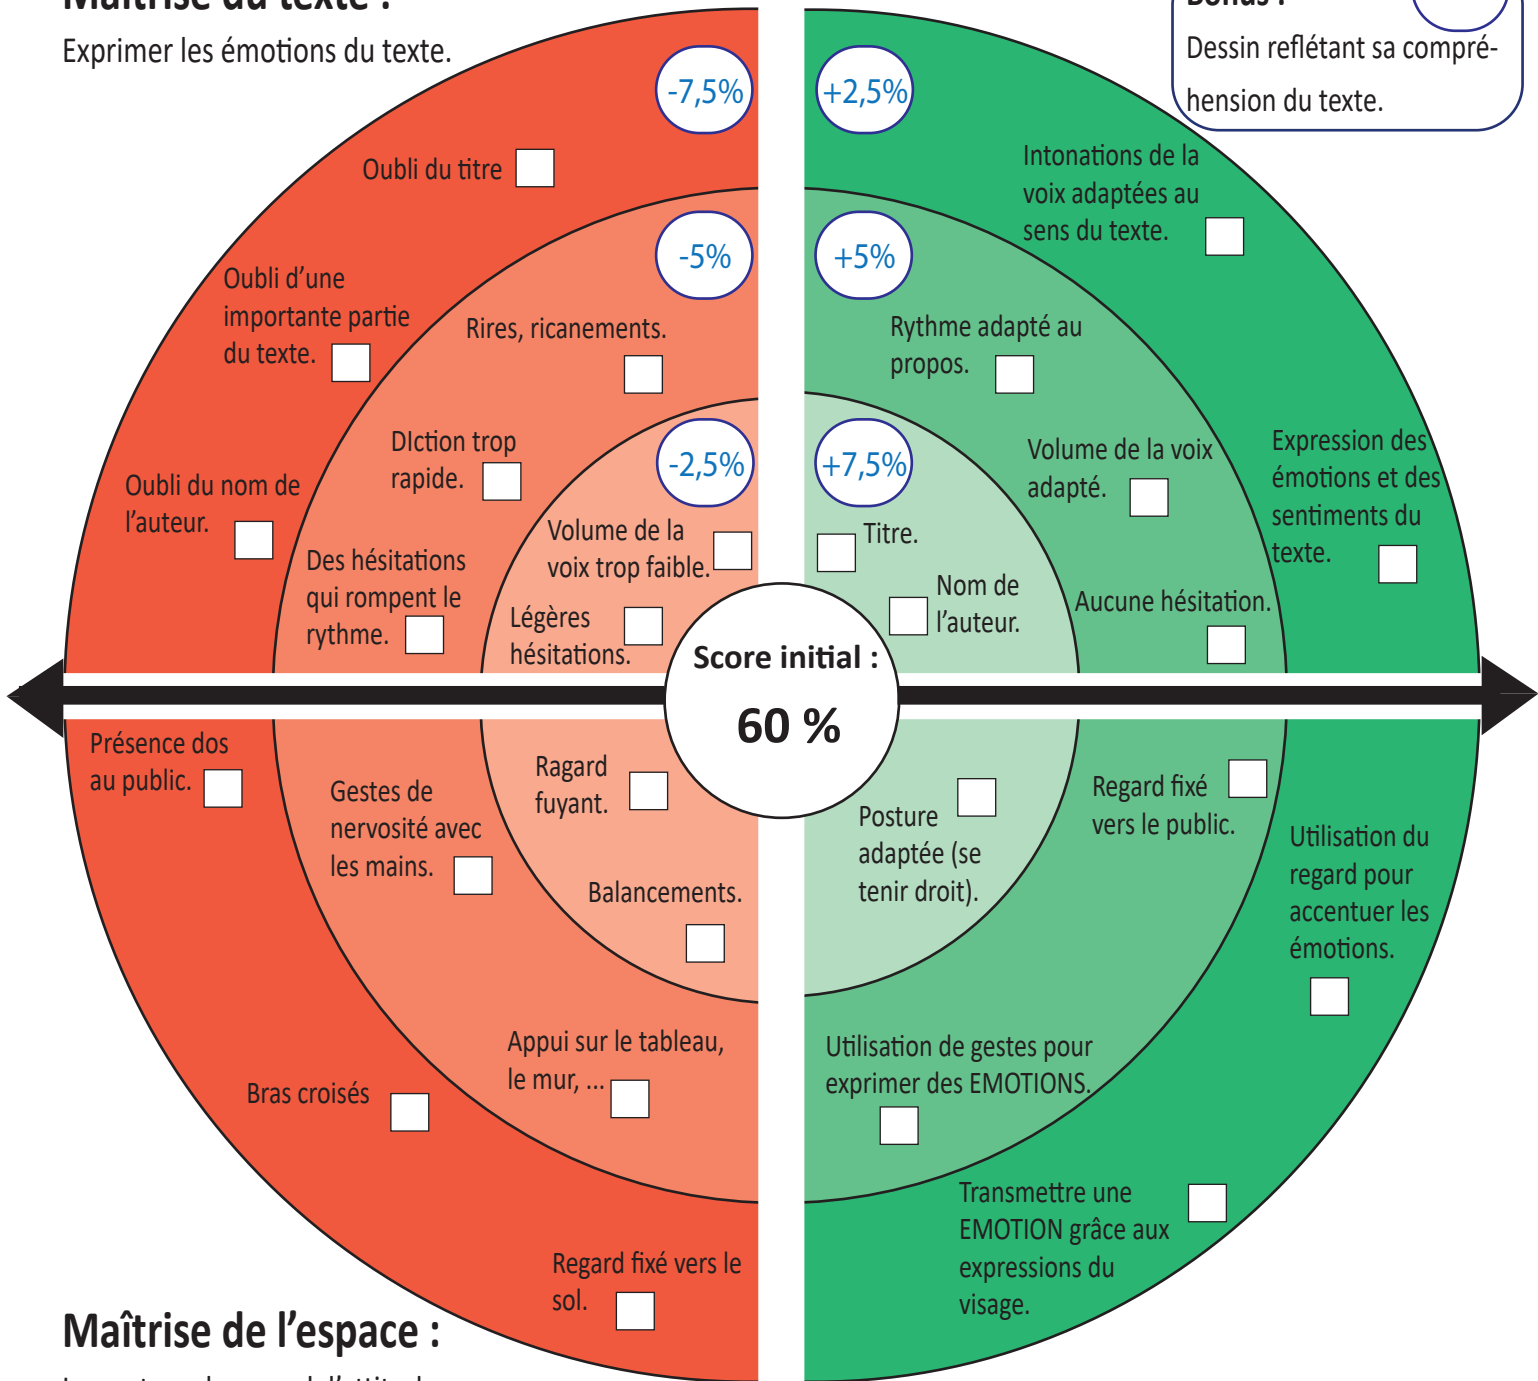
Maîtrise du texte :
Exprimer les émotions du texte.

Bonus :
Dessin reflétant sa compréhension du texte.

-7,5%
Oubli du titre
Oubli d'une importante partie du texte.
Oubli du nom de l'auteur.

-5%
Rires, ricanements.
DIction trop rapide.
Des hésitations qui rompent le rythme.

-2,5%
Volume de la voix trop faible.
Légères hésitations.

+2,5%
Intonations de la voix adaptées au sens du texte.
Expression des émotions et des sentiments du texte.

+5%
Rythme adapté au propos.
Volume de la voix adapté.
Aucune hésitation.

+7,5%
Titre.
Nom de l'auteur.

Score initial :
60 %

Présence dos au public.
Gestes de nervosité avec les mains.
Ragard fuyant.
Balancements.
Appui sur le tableau, le mur, ...
Bras croisés
Regard fixé vers le sol.

Posture adaptée (se tenir droit).
Regard fixé vers le public.
Utilisation du regard pour accentuer les émotions.
Utilisation de gestes pour exprimer des EMOTIONS.
Transmettre une EMOTION grâce aux expressions du visage.

Maîtrise de l'espace :
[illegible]